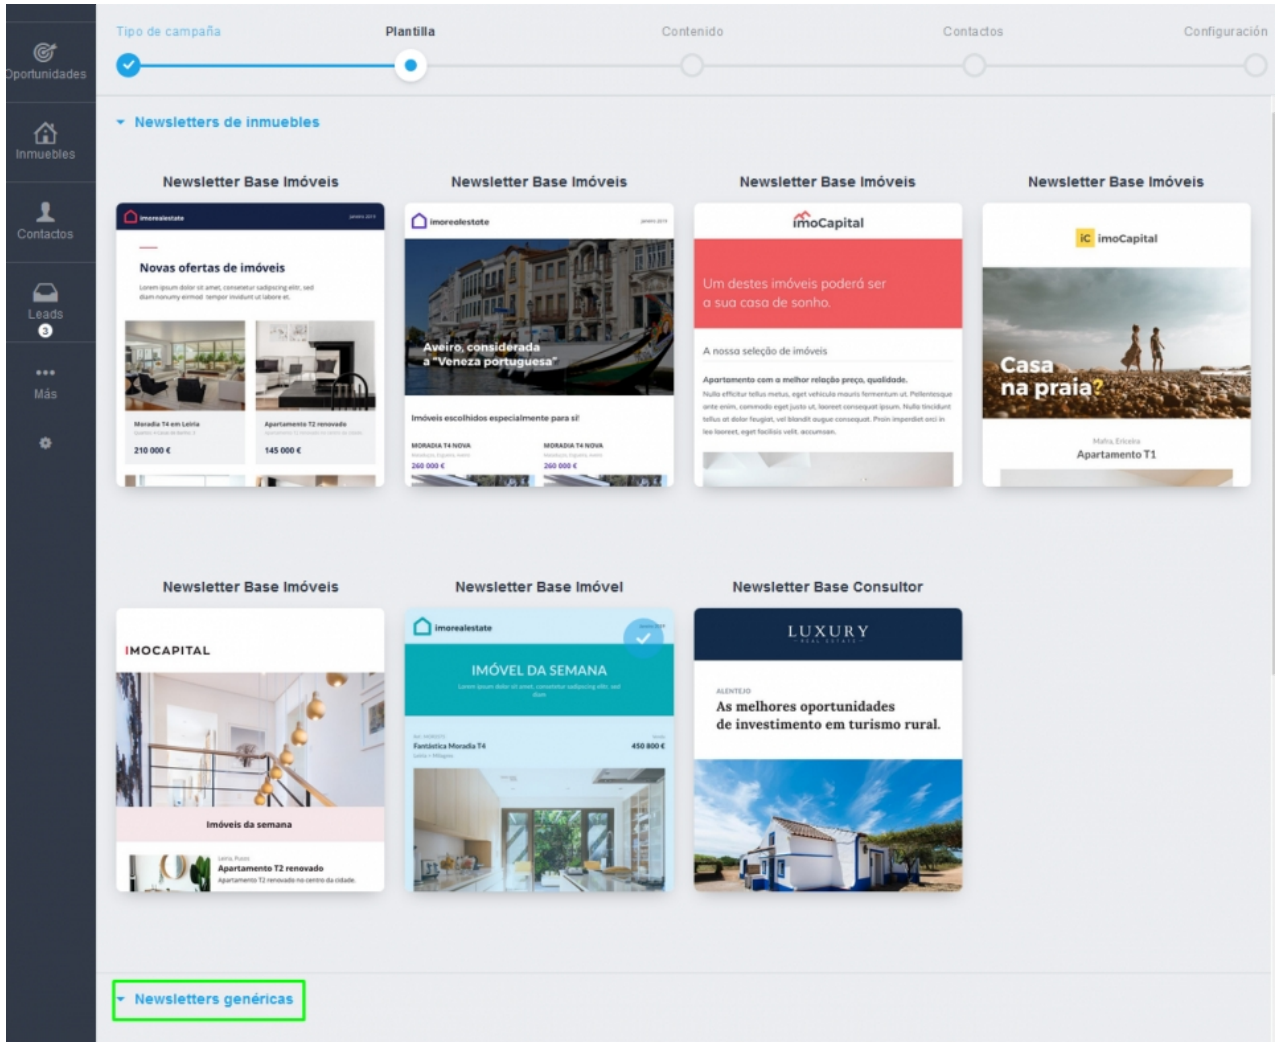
Oportunidades

Inmuebles

Contactos

Leads
3

Más

Tipo de campaña
Plantilla
Contenido
Contactos
Configuración

Newsletters de inmuebles

Newsletter Base Imóveis

imorealestate
Novas ofertas de imóveis
Moradia T4 em Leiria
210 000 €
Apartamento T2 renovado
145 000 €

Newsletter Base Imóveis

imorealestate
Aveiro, considerada a "Veneza portuguesa"
Imóveis escolhidos especialmente para si!
MORADIA T4 NOVA
260 000 €
MORADIA T4 NOVA
260 000 €

Newsletter Base Imóveis

imoCapital
Um destes imóveis poderá ser a sua casa de sonho.
A nossa seleção de imóveis
Apartamento com a melhor relação preço, qualidade.

Newsletter Base Imóveis

iC imoCapital
Casa na praia?
Mafra, Ericeira
Apartamento T1

Newsletter Base Imóveis

IMOCAPITAL
Imóveis da semana
Apartamento T2 renovado

Newsletter Base Imóvel

imorealestate
IMÓVEL DA SEMANA
Fantástica Moradia T4
450 800 €

Newsletter Base Consultor

LUXURY
ALENTEJO
As melhores oportunidades de investimento em turismo rural.

Newsletters genéricas